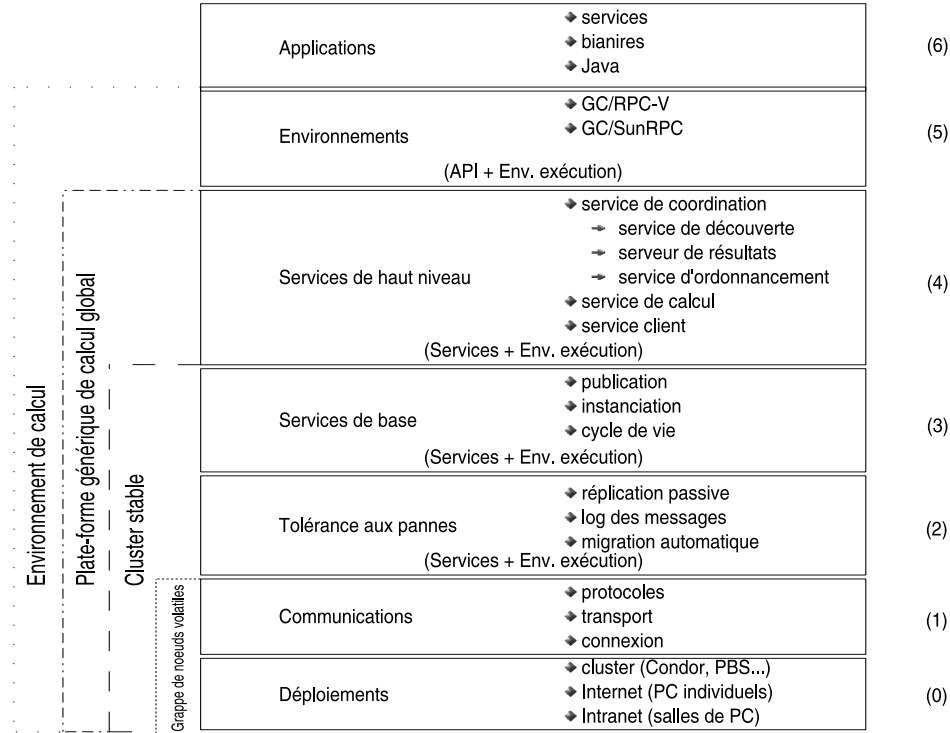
Applications
services
bianires
Java
(6)

Environnements
GC/RPC-V
GC/SunRPC
(API + Env. exécution)
(5)

Services de haut niveau
service de coordination
service de découverte
serveur de résultats
service d'ordonnancement
service de calcul
service client
(Services + Env. exécution)
(4)

Services de base
publication
instanciation
cycle de vie
(Services + Env. exécution)
(3)

Tolérance aux pannes
réplication passive
log des messages
migration automatique
(Services + Env. exécution)
(2)

Communications
protocoles
transport
connexion
(1)

Déploiements
cluster (Condor, PBS...)
Internet (PC individuels)
Intranet (salles de PC)
(0)

Environnement de calcul
Plate-forme générique de calcul global
Cluster stable
Grappe de noeuds volatiles